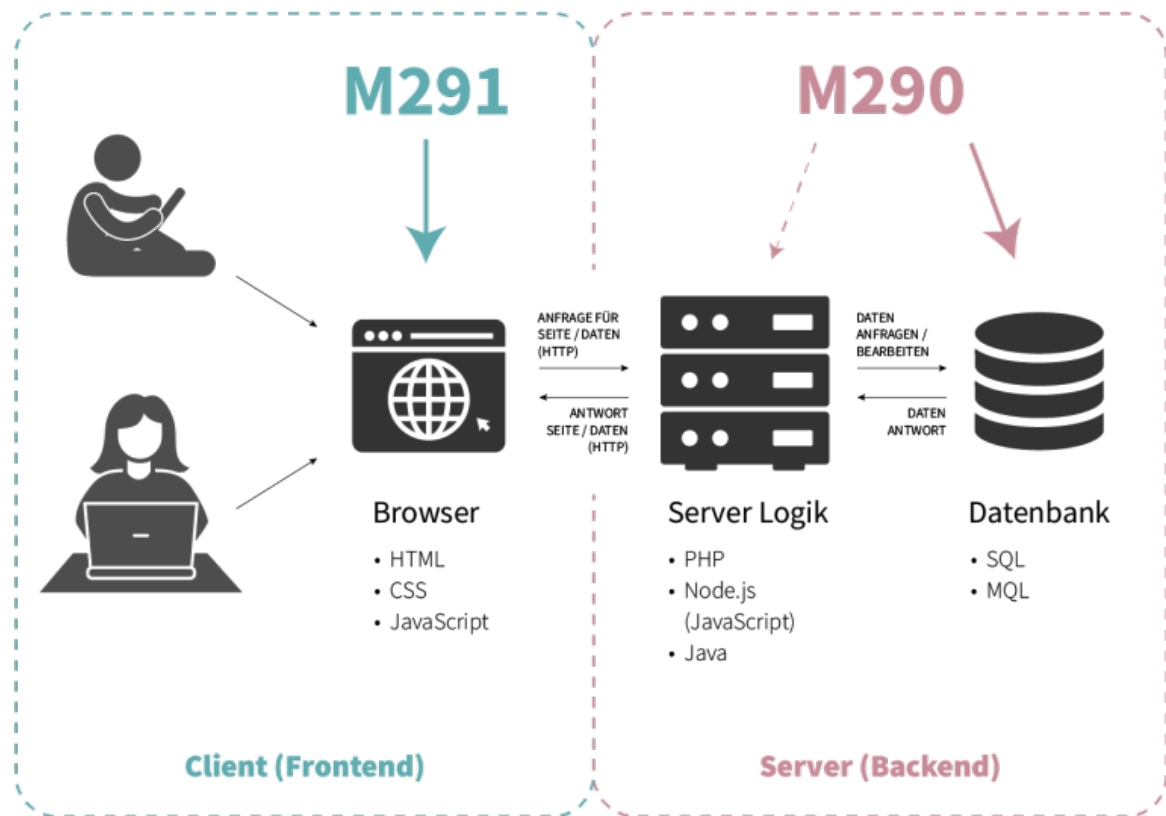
M291

M290

ANFRAGE FÜR SEITE / DATEN (HTTP)

ANTWORT SEITE / DATEN (HTTP)

DATEN ANFRAGEN / BEARBEITEN

DATEN ANTWORT

Browser
- HTML
- CSS
- JavaScript

Server Logik
- PHP
- Node.js (JavaScript)
- Java

Datenbank
- SQL
- MQL

Client (Frontend)

Server (Backend)